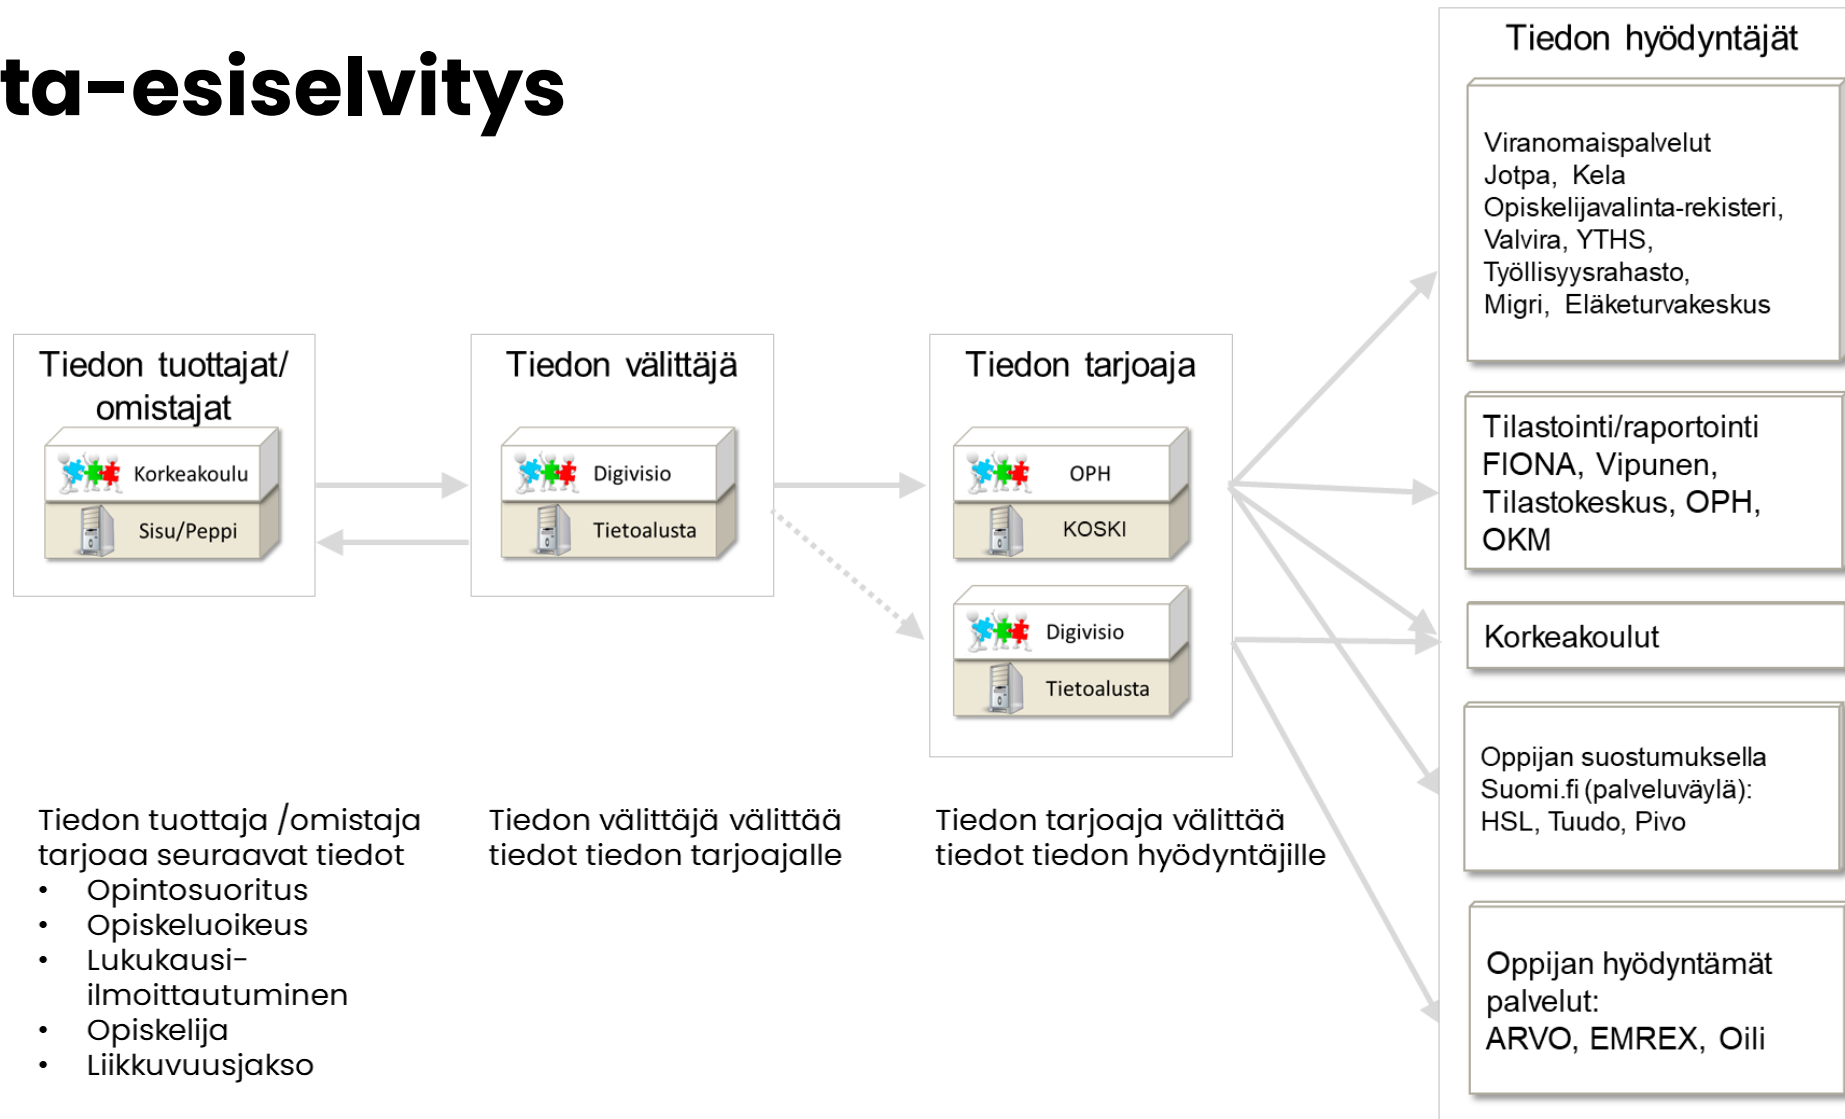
ta-esiselvitys

Tiedon tuottajat/ omistajat

Korkeakoulu

Sisu/Peppi

Tiedon välittäjä

Digivisio

Tietoalusta

Tiedon tarjoaja

OPH

KOSKI

Digivisio

Tietoalusta

Tiedon hyödyntäjät

Viranomaispalvelut
Jotpa, Kela
Opiskelijavalinta-rekisteri,
Valvira, YTHS,
Työllisyysrahasto,
Migri, Eläketurvakeskus

Tilastointi/raportointi
FIONA, Vipunen,
Tilastokeskus, OPH,
OKM

Korkeakoulut

Oppijan suostumuksella
Suomi.fi (palveluväylä):
HSL, Tuudo, Pivo

Oppijan hyödyntämät palvelut:
ARVO, EMREX, Oili

Tiedon tuottaja /omistaja tarjoaa seuraavat tiedot
• Opintosuoritus
• Opiskeluoikeus
• Lukukausi-ilmoittautuminen
• Opiskelija
• Liikkuvuusjakso

Tiedon välittäjä välittää tiedot tiedon tarjoajalle

Tiedon tarjoaja välittää tiedot tiedon hyödyntäjille